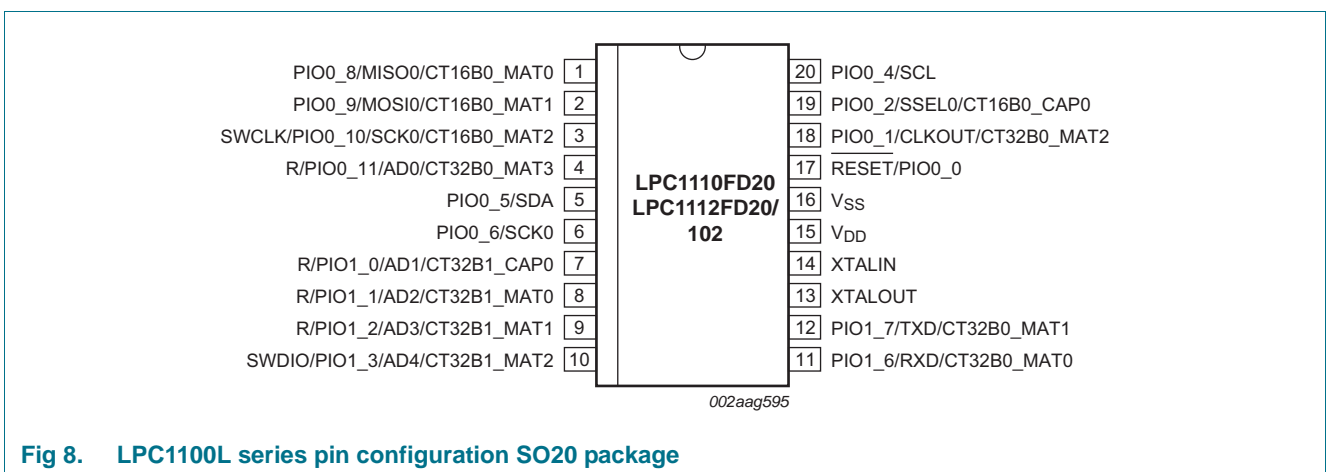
PIO0_8/MISO0/CT16B0_MAT0 1
PIO0_9/MOSI0/CT16B0_MAT1 2
SWCLK/PIO0_10/SCK0/CT16B0_MAT2 3
R/PIO0_11/AD0/CT32B0_MAT3 4
PIO0_5/SDA 5
PIO0_6/SCK0 6
R/PIO1_0/AD1/CT32B1_CAP0 7
R/PIO1_1/AD2/CT32B1_MAT0 8
R/PIO1_2/AD3/CT32B1_MAT1 9
SWDIO/PIO1_3/AD4/CT32B1_MAT2 10

LPC1110FD20
LPC1112FD20/
102

20 PIO0_4/SCL
19 PIO0_2/SSEL0/CT16B0_CAP0
18 PIO0_1/CLKOUT/CT32B0_MAT2
17 RESET/PIO0_0
16 $V_{SS}$
15 $V_{DD}$
14 XTALIN
13 XTALOUT
12 PIO1_7/TXD/CT32B0_MAT1
11 PIO1_6/RXD/CT32B0_MAT0

002aag595

Fig 8. LPC1100L series pin configuration SO20 package